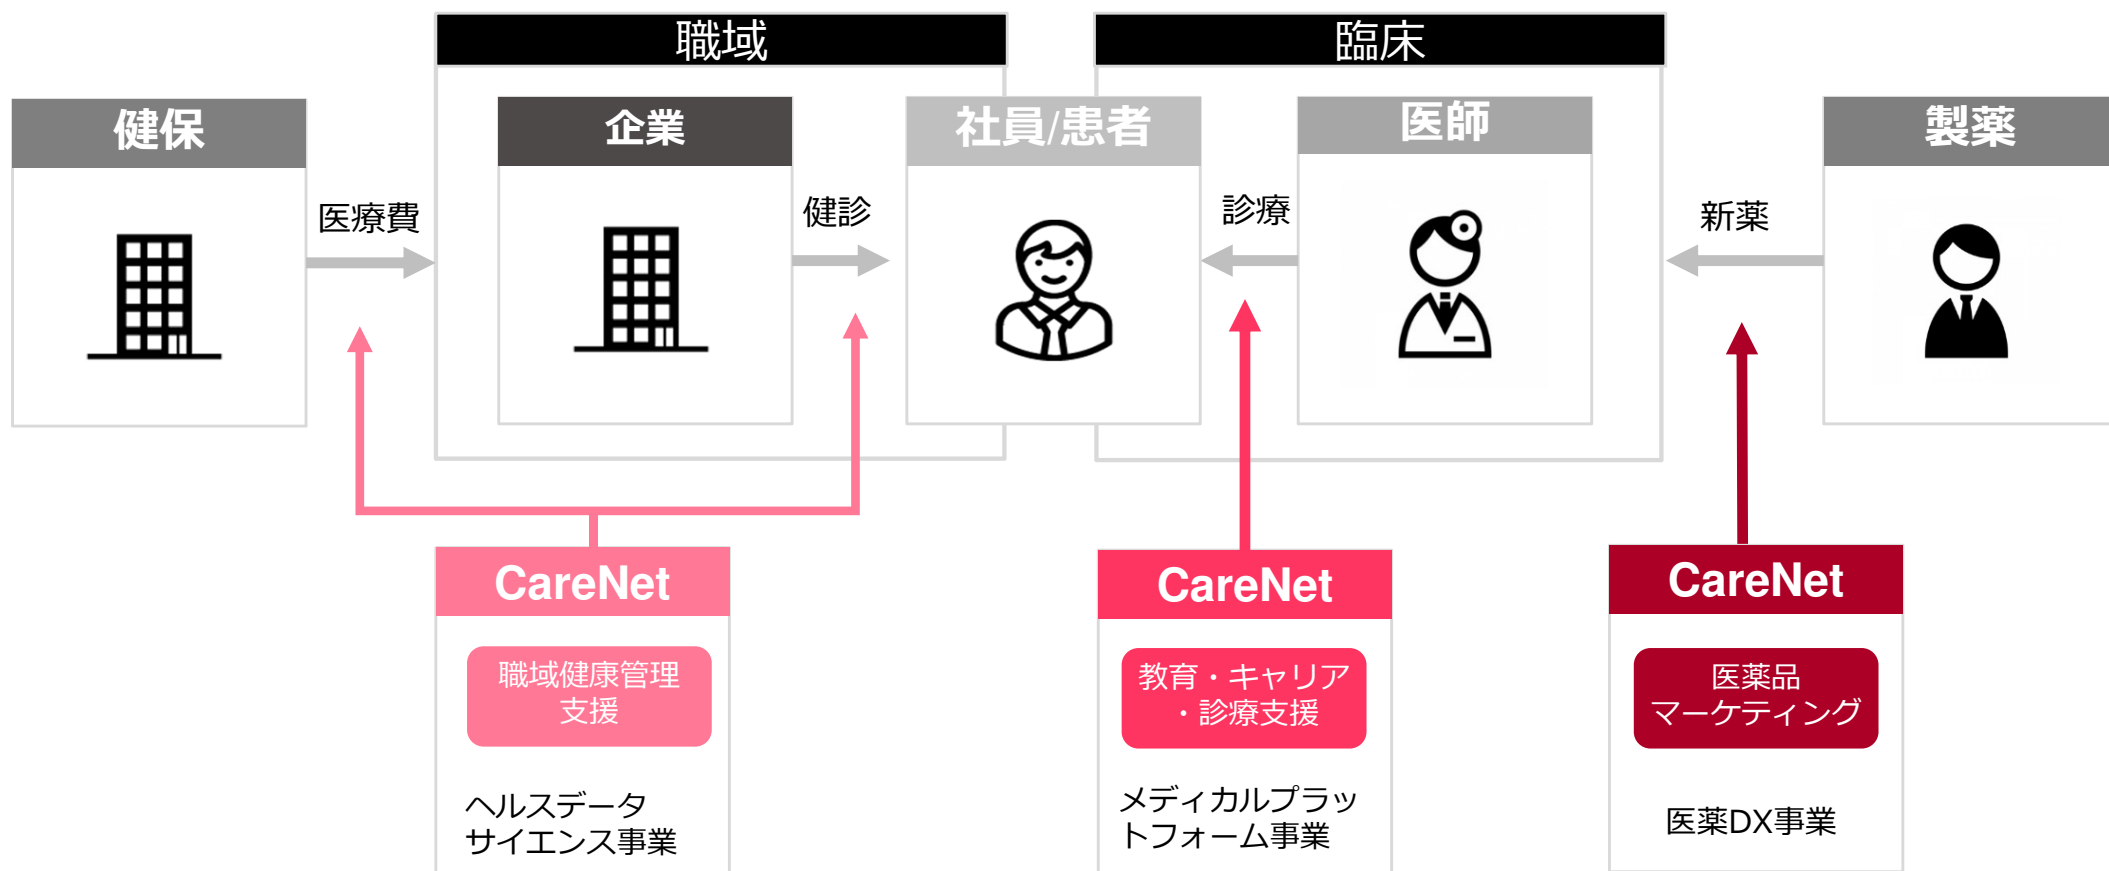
職域

臨床

健保

企業

社員/患者

医師

製薬

医療費

健診

診療

新薬

CareNet

職域健康管理支援

ヘルスデータサイエンス事業

CareNet

教育・キャリア・診療支援

メディカルプラットフォーム事業

CareNet

医薬品マーケティング

医薬DX事業